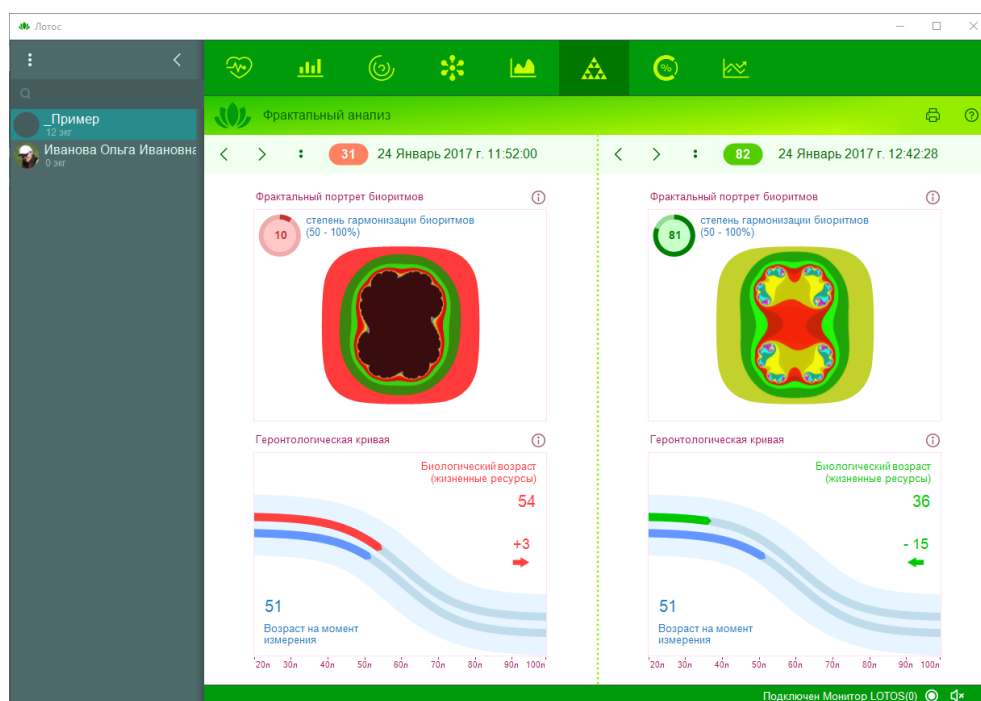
Лотос

_Пример
12 экг

Иванова Ольга Ивановна
0 экг

Фрактальный анализ

31 24 Январь 2017 г. 11:52:00

82 24 Январь 2017 г. 12:42:28

Фрактальный портрет биоритмов

10 степень гармонизации биоритмов (50 - 100%)

Геронтологическая кривая

Биологический возраст (жизненные ресурсы)

54

+3

51

Возраст на момент измерения

20л 30л 40л 50л 60л 70л 80л 90л 100л

Фрактальный портрет биоритмов

81 степень гармонизации биоритмов (50 - 100%)

Геронтологическая кривая

Биологический возраст (жизненные ресурсы)

36

- 15

51

Возраст на момент измерения

20л 30л 40л 50л 60л 70л 80л 90л 100л

Подключен Монитор LOTOS(0)